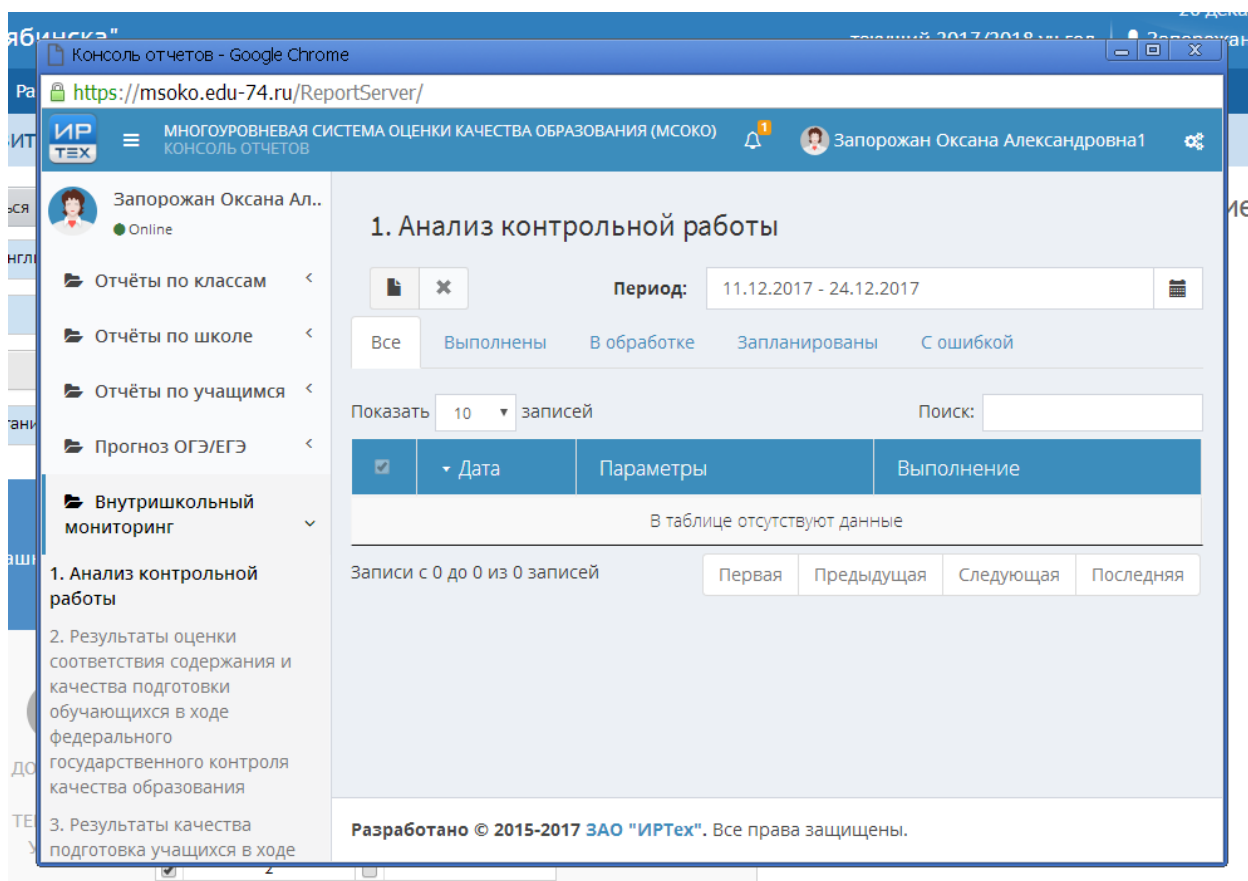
Консоль отчетов - Google Chrome

https://msoko.edu-74.ru/ReportServer/

ИР ТЕХ

МНОГОУРОВНЕВАЯ СИСТЕМА ОЦЕНКИ КАЧЕСТВА ОБРАЗОВАНИЯ (МСОКО)
КОНСОЛЬ ОТЧЕТОВ

1

Запорожан Оксана Александровна1

Запорожан Оксана Ал..
Online

Отчёты по классам
Отчёты по школе
Отчёты по учащимся
Прогноз ОГЭ/ЕГЭ
Внутришкольный мониторинг

1. Анализ контрольной работы

2. Результаты оценки соответствия содержания и качества подготовки обучающихся в ходе федерального государственного контроля качества образования

3. Результаты качества подготовка учащихся в ходе

1. Анализ контрольной работы

Период: 11.12.2017 - 24.12.2017

Все | Выполнены | В обработке | Запланированы | С ошибкой

Показать 10 записей

Поиск:

| | Дата | Параметры | Выполнение |
|---|---|---|---|
| В таблице отсутствуют данные | | | |

Записи с 0 до 0 из 0 записей

Первая | Предыдущая | Следующая | Последняя

Разработано © 2015-2017 ЗАО "ИРТех". Все права защищены.